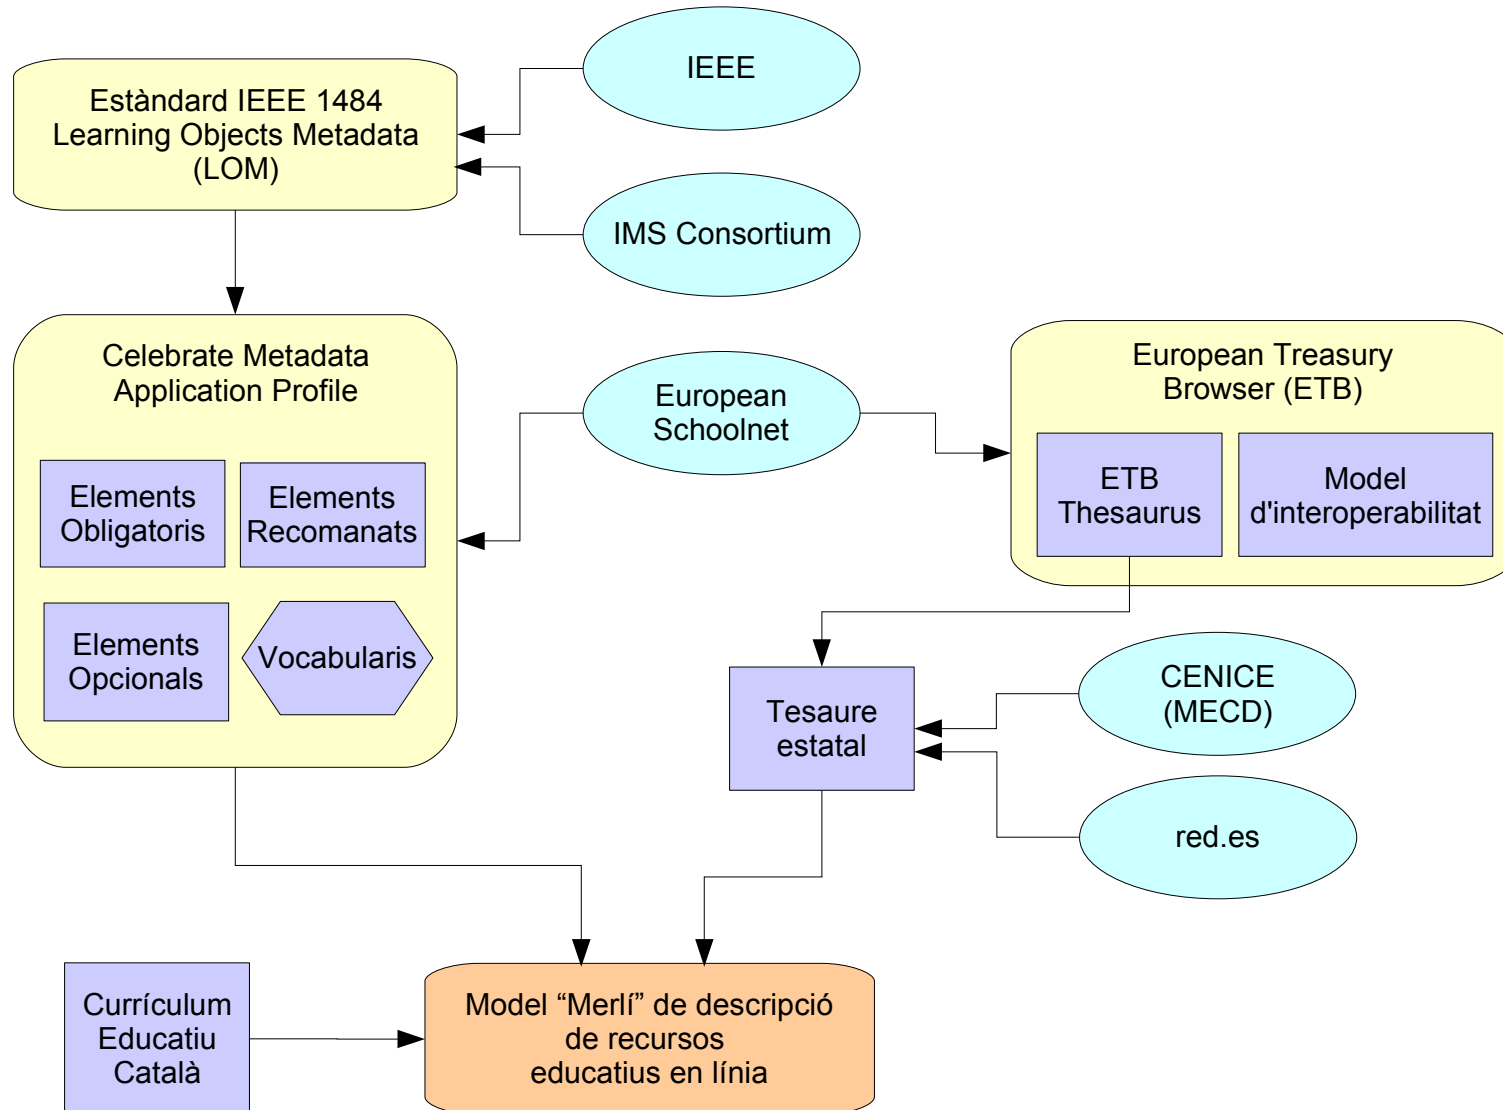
Estàndard IEEE 1484
Learning Objects Metadata
(LOM)

IEEE

IMS Consortium

Celebrate Metadata
Application Profile

Elements
Obligatoris

Elements
Recomanats

Elements
Opcionals

Vocabularis

European
Schoolnet

European Treasury
Browser (ETB)

ETB
Thesaurus

Model
d'interoperabilitat

Tesaure
estatal

CENICE
(MECD)

red.es

Currículum
Educatiu
Català

Model “Merlí” de descripció
de recursos
educatius en línia